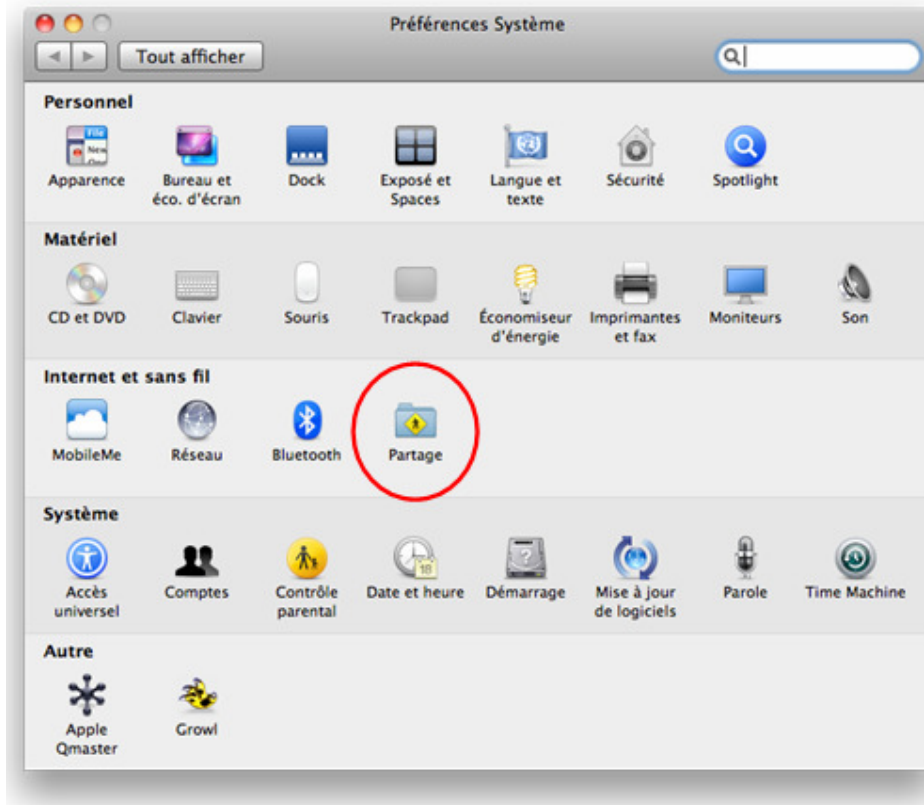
Préférences Système

Tout afficher

Personnel

Apparence

Bureau et éco. d'écran

Dock

Exposé et Spaces

Langue et texte

Sécurité

Spotlight

Matériel

CD et DVD

Clavier

Souris

Trackpad

Économiseur d'énergie

Imprimantes et fax

Moniteurs

Son

Internet et sans fil

MobileMe

Réseau

Bluetooth

Partage

Système

Accès universel

Comptes

Contrôle parental

Date et heure

Démarrage

Mise à jour de logiciels

Parole

Time Machine

Autre

Apple Qmaster

Growl